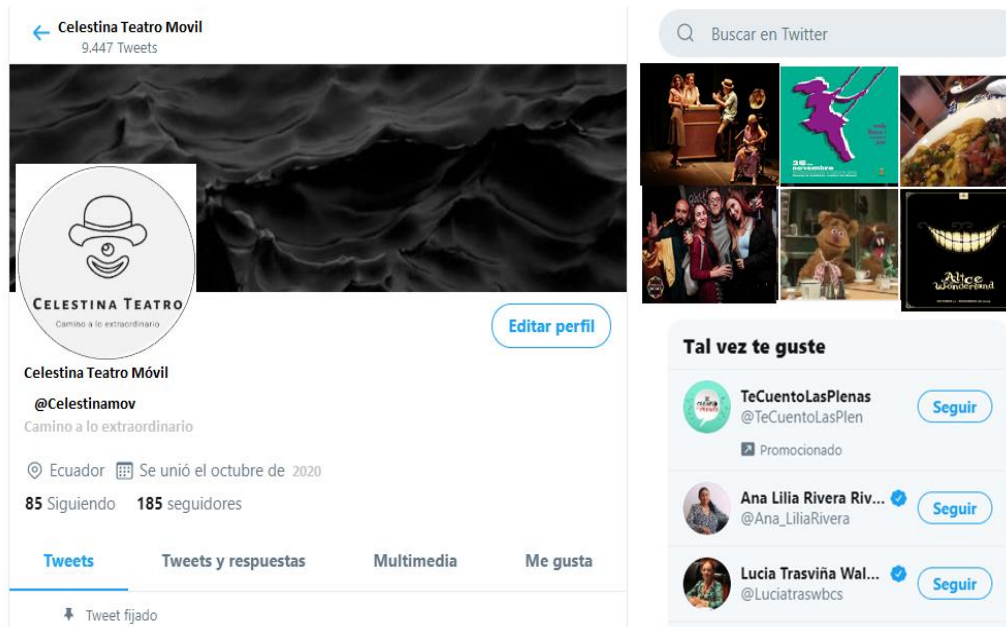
Celestina Teatro Movil
9.447 Tweets

CELESTINA TEATRO
Camino a lo extraordinario

Editar perfil

Celestina Teatro Móvil
@Celestinamov
Camino a lo extraordinario
Ecuador Se unió el octubre de 2020
85 Siguiendo 185 seguidores

Tweets Tweets y respuestas Multimedia Me gusta

Tweet fijado

Buscar en Twitter

Alice Wonderland

Tal vez te guste

TeCuentoLasPlenas
@TeCuentoLasPlen
Promocionado
Seguir

Ana Lilia Rivera Riv...
@Ana_LiliaRivera
Seguir

Lucia Trasviña Wal...
@Luciatraswbcs
Seguir